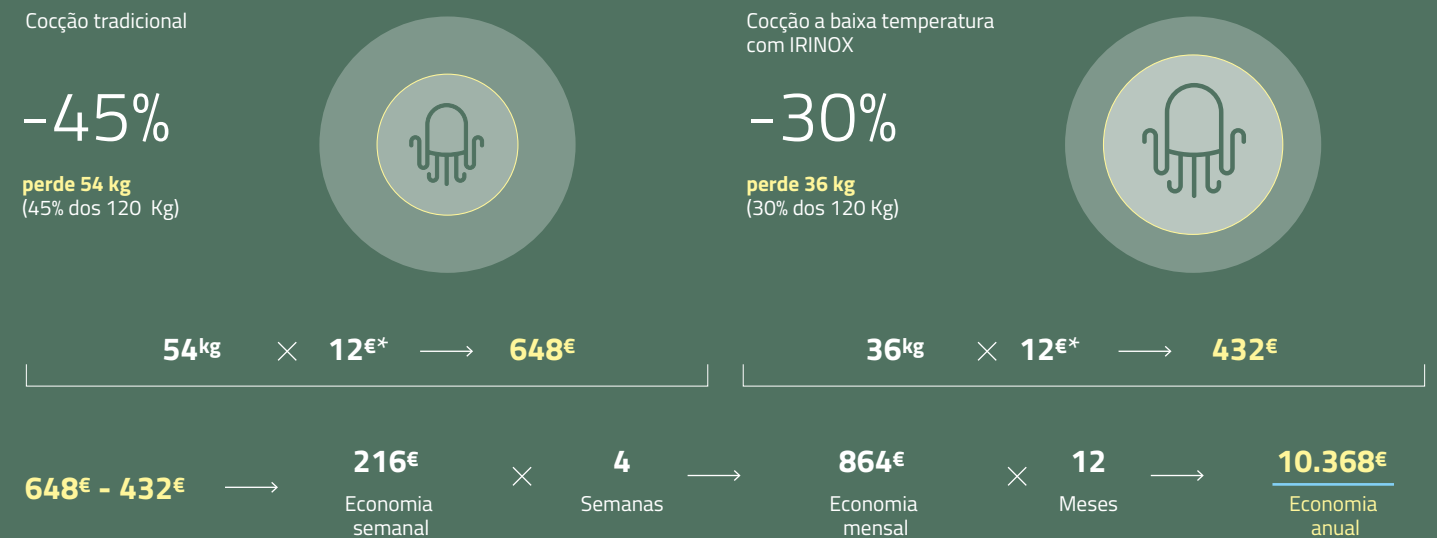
Cocção tradicional

-45%

perde 54 kg
(45% dos 120 Kg)

Cocção a baixa temperatura com IRINOX

-30%

perde 36 kg
(30% dos 120 Kg)

$54^{kg} \times 12^{€*} \longrightarrow 648^{€}$

$36^{kg} \times 12^{€*} \longrightarrow 432^{€}$

$648^{€} - 432^{€} \longrightarrow$ $216^{€}$ Economia semanal $\times$ 4 Semanas $\longrightarrow$ $864^{€}$ Economia mensal $\times$ 12 Meses $\longrightarrow$ $10.368^{€}$ Economia anual